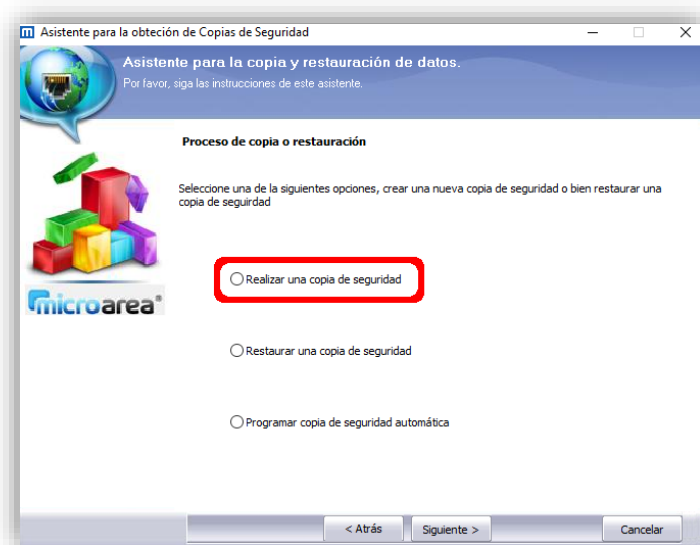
Asistente para la obteción de Copias de Seguridad

Asistente para la copia y restauración de datos.
Por favor, siga las instrucciones de este asistente.

Proceso de copia o restauración

Seleccione una de la siguientes opciones, crear una nueva copia de seguridad o bien restaurar una copia de seguridad

microarea®

Realizar una copia de seguridad

Restaurar una copia de seguridad

Programar copia de seguridad automática

< Atrás
Siguiente >
Cancelar